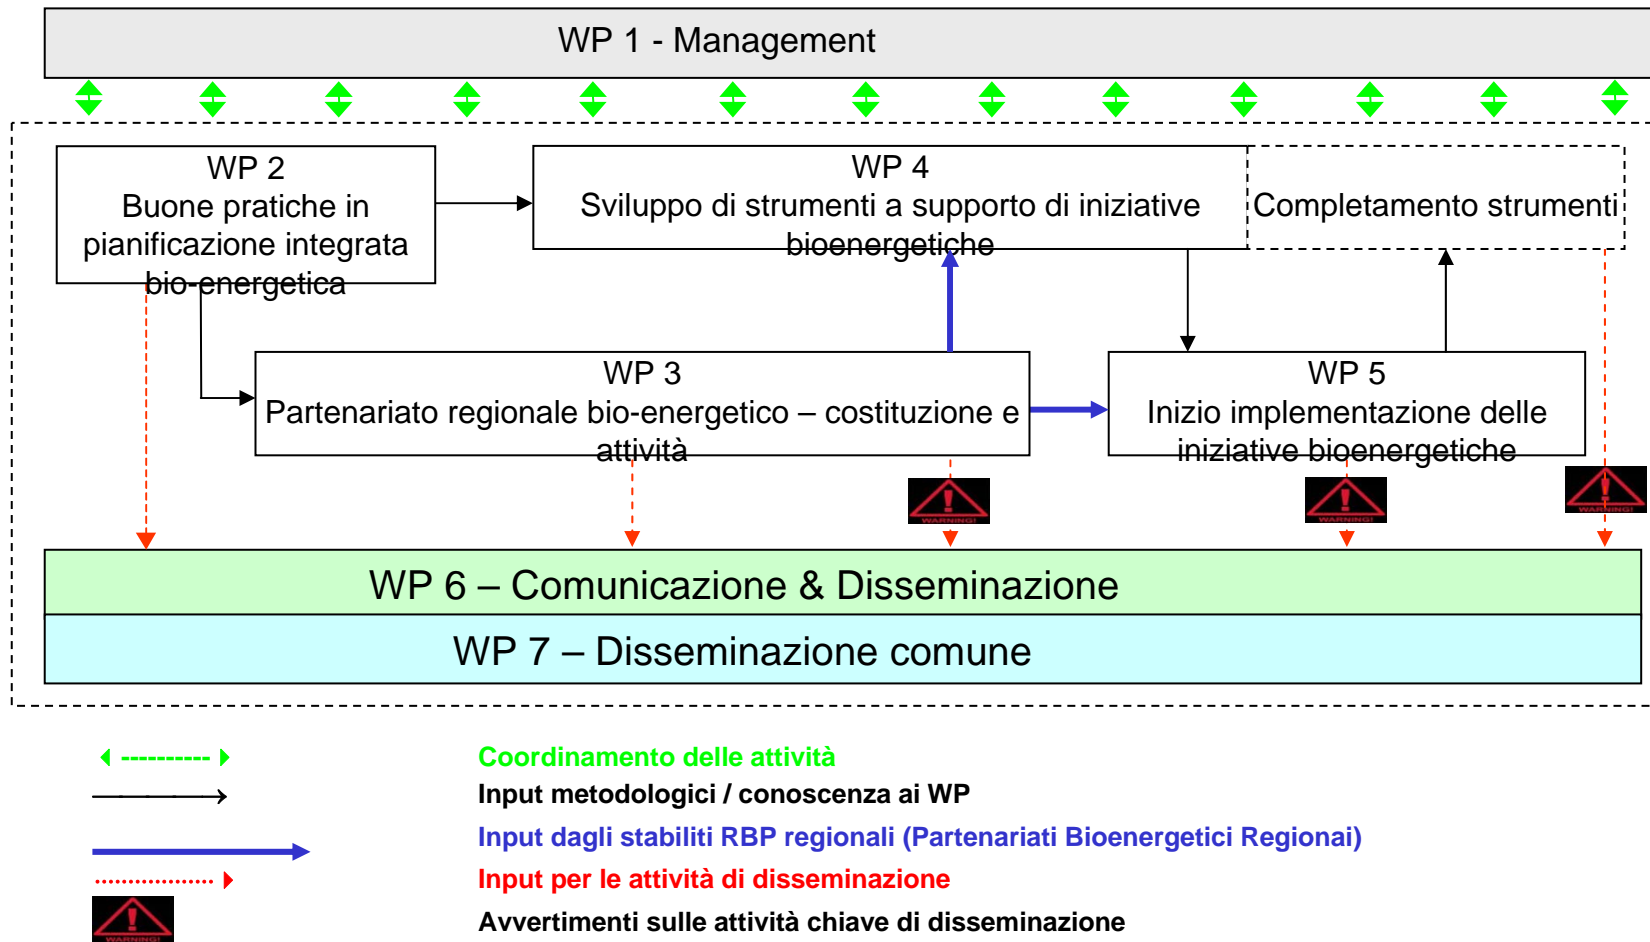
WP 1 - Management

WP 2
Buone pratiche in pianificazione integrata bio-energetica

WP 4
Sviluppo di strumenti a supporto di iniziative bioenergetiche

Completamento strumenti

WP 3
Partenariato regionale bio-energetico – costituzione e attività

WP 5
Inizio implementazione delle iniziative bioenergetiche

WARNING!

WARNING!

WARNING!

WP 6 – Comunicazione & Disseminazione

WP 7 – Disseminazione comune

Coordinamento delle attività

Input metodologici / conoscenza ai WP

Input dagli stabiliti RBP regionali (Partenariati Bioenergetici Regionai)

Input per le attività di disseminazione

WARNING!

Avvertimenti sulle attività chiave di disseminazione